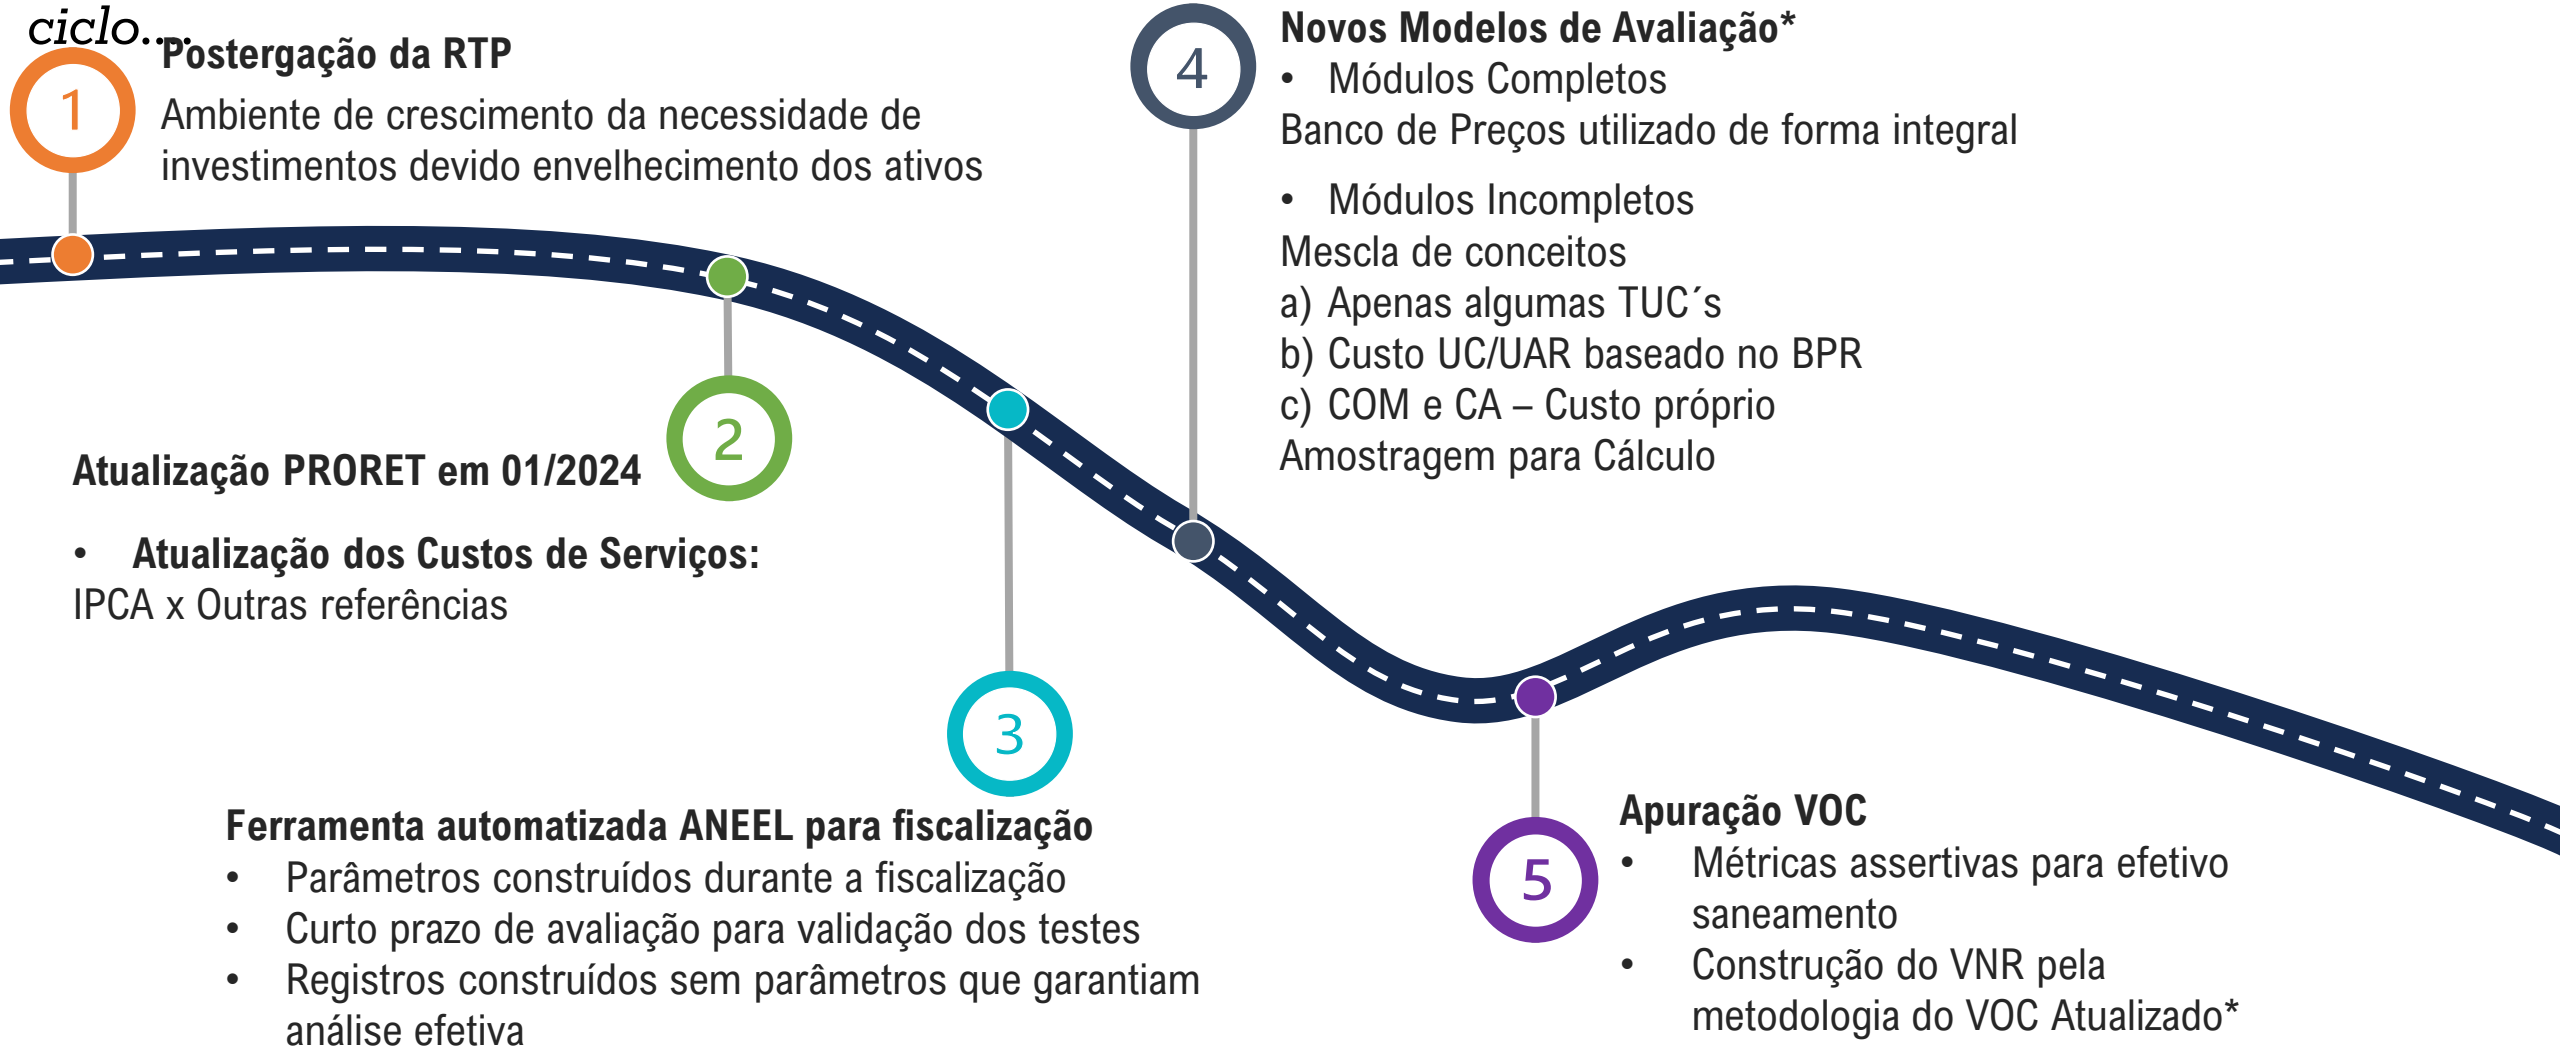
ciclo...

1

Postergação da RTP

Ambiente de crescimento da necessidade de investimentos devido envelhecimento dos ativos

4

Novos Modelos de Avaliação*

• Módulos Completos

Banco de Preços utilizado de forma integral

• Módulos Incompletos

Mescla de conceitos

a) Apenas algumas TUC´s

b) Custo UC/UAR baseado no BPR

c) COM e CA – Custo próprio

Amostragem para Cálculo

2

Atualização PRORET em 01/2024

• Atualização dos Custos de Serviços:

IPCA x Outras referências

3

Ferramenta automatizada ANEEL para fiscalização

• Parâmetros construídos durante a fiscalização

• Curto prazo de avaliação para validação dos testes

• Registros construídos sem parâmetros que garantiam análise efetiva

5

Apuração VOC

• Métricas assertivas para efetivo saneamento

• Construção do VNR pela metodologia do VOC Atualizado*